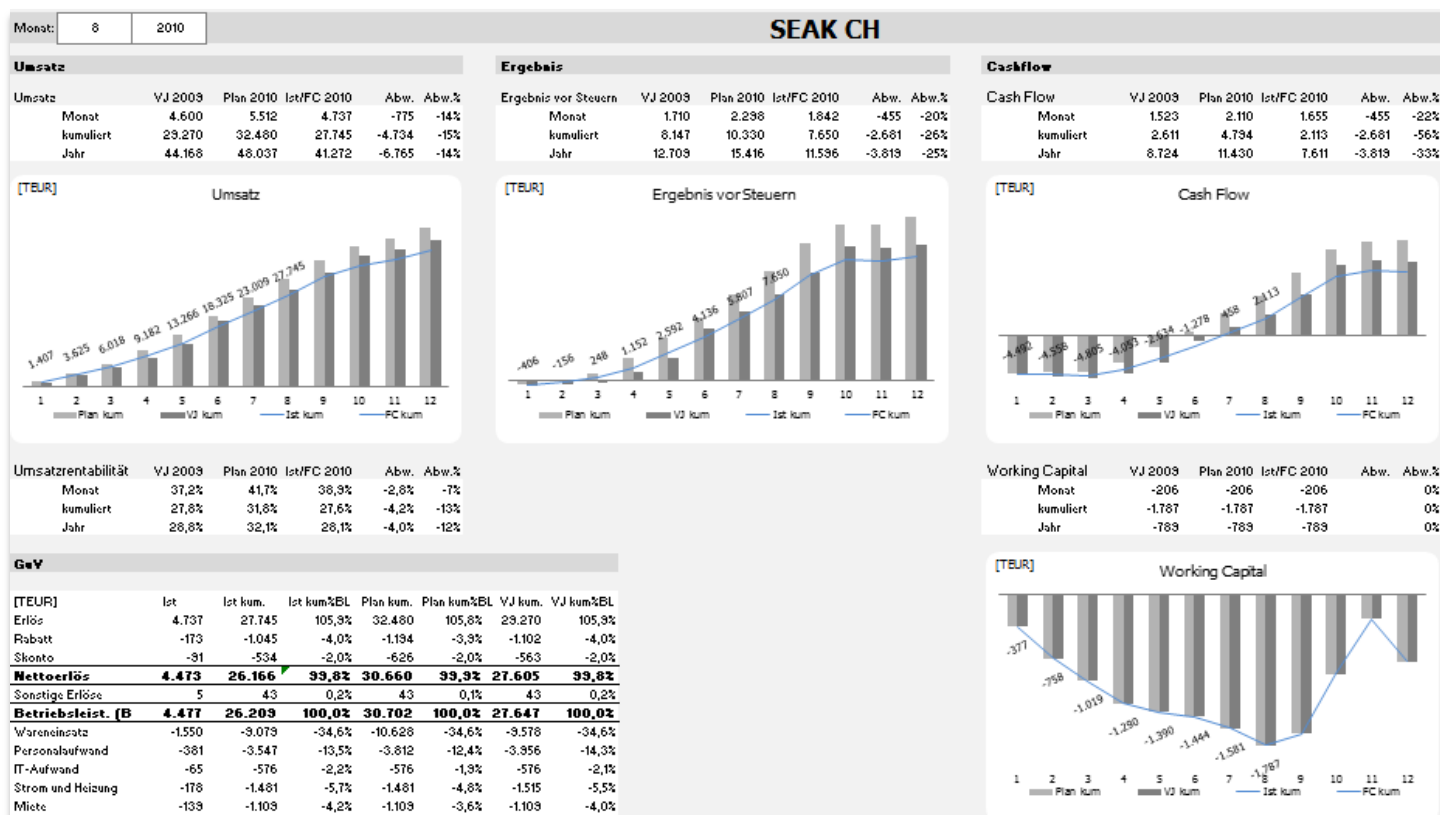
Monat: 8 2010

SEAK CH

Umsatz

| Umsatz | VJ 2009 | Plan 2010 | Ist/FC 2010 | Abw. | Abw.% |
|---|---|---|---|---|---|
| Monat | 4.600 | 5.512 | 4.737 | -775 | -14% |
| kumuliert | 29.270 | 32.480 | 27.745 | -4.734 | -15% |
| Jahr | 44.168 | 48.037 | 41.272 | -6.765 | -14% |

[TEUR] Umsatz

1.407 3.625 6.018 9.182 13.266 18.325 23.009 27.745

1 2 3 4 5 6 7 8 9 10 11 12

Plan kum VJ kum Ist kum FC kum

Ergebnis

| Ergebnis vor Steuern | VJ 2009 | Plan 2010 | Ist/FC 2010 | Abw. | Abw.% |
|---|---|---|---|---|---|
| Monat | 1.710 | 2.298 | 1.842 | -455 | -20% |
| kumuliert | 8.147 | 10.330 | 7.650 | -2.681 | -26% |
| Jahr | 12.709 | 15.416 | 11.596 | -3.819 | -25% |

[TEUR] Ergebnis vor Steuern

-406 -156 248 1.152 2.592 4.136 5.807 7.650

1 2 3 4 5 6 7 8 9 10 11 12

Plan kum VJ kum Ist kum FC kum

Cashflow

| Cash Flow | VJ 2009 | Plan 2010 | Ist/FC 2010 | Abw. | Abw.% |
|---|---|---|---|---|---|
| Monat | 1.523 | 2.110 | 1.655 | -455 | -22% |
| kumuliert | 2.611 | 4.794 | 2.113 | -2.681 | -56% |
| Jahr | 8.724 | 11.430 | 7.611 | -3.819 | -33% |

[TEUR] Cash Flow

-4.492 -4.556 -4.805 -4.053 -2.634 -1.278 458 2.113

1 2 3 4 5 6 7 8 9 10 11 12

Plan kum VJ kum Ist kum FC kum

| Umsatzrentabilität | VJ 2009 | Plan 2010 | Ist/FC 2010 | Abw. | Abw.% |
|---|---|---|---|---|---|
| Monat | 37,2% | 41,7% | 38,9% | -2,8% | -7% |
| kumuliert | 27,8% | 31,8% | 27,6% | -4,2% | -13% |
| Jahr | 28,8% | 32,1% | 28,1% | -4,0% | -12% |

| Working Capital | VJ 2009 | Plan 2010 | Ist/FC 2010 | Abw. | Abw.% |
|---|---|---|---|---|---|
| Monat | -206 | -206 | -206 | | 0% |
| kumuliert | -1.787 | -1.787 | -1.787 | | 0% |
| Jahr | -789 | -789 | -789 | | 0% |

GuV

| [TEUR] | Ist | Ist kum. | Ist kum%BL | Plan kum. | Plan kum%BL | VJ kum. | VJ kum%BL |
|---|---|---|---|---|---|---|---|
| Erlös | 4.737 | 27.745 | 105,9% | 32.480 | 105,8% | 29.270 | 105,9% |
| Rabatt | -173 | -1.045 | -4,0% | -1.194 | -3,9% | -1.102 | -4,0% |
| Skonto | -91 | -534 | -2,0% | -626 | -2,0% | -563 | -2,0% |
| Nettoerlös | 4.473 | 26.166 | 99,8% | 30.660 | 99,9% | 27.605 | 99,8% |
| Sonstige Erlöse | 5 | 43 | 0,2% | 43 | 0,1% | 43 | 0,2% |
| Betriebsleist. (B | 4.477 | 26.209 | 100,0% | 30.702 | 100,0% | 27.647 | 100,0% |
| Wareneinsatz | -1.550 | -9.079 | -34,6% | -10.628 | -34,6% | -9.578 | -34,6% |
| Personalaufwand | -381 | -3.547 | -13,5% | -3.812 | -12,4% | -3.956 | -14,3% |
| IT-Aufwand | -65 | -576 | -2,2% | -576 | -1,9% | -576 | -2,1% |
| Strom und Heizung | -178 | -1.481 | -5,7% | -1.481 | -4,8% | -1.515 | -5,5% |
| Miete | -139 | -1.109 | -4,2% | -1.109 | -3,6% | -1.109 | -4,0% |

[TEUR] Working Capital

-377 -758 -1.019 -1.290 -1.390 -1.444 -1.581 -1.787

1 2 3 4 5 6 7 8 9 10 11 12

Plan kum VJ kum Ist kum FC kum